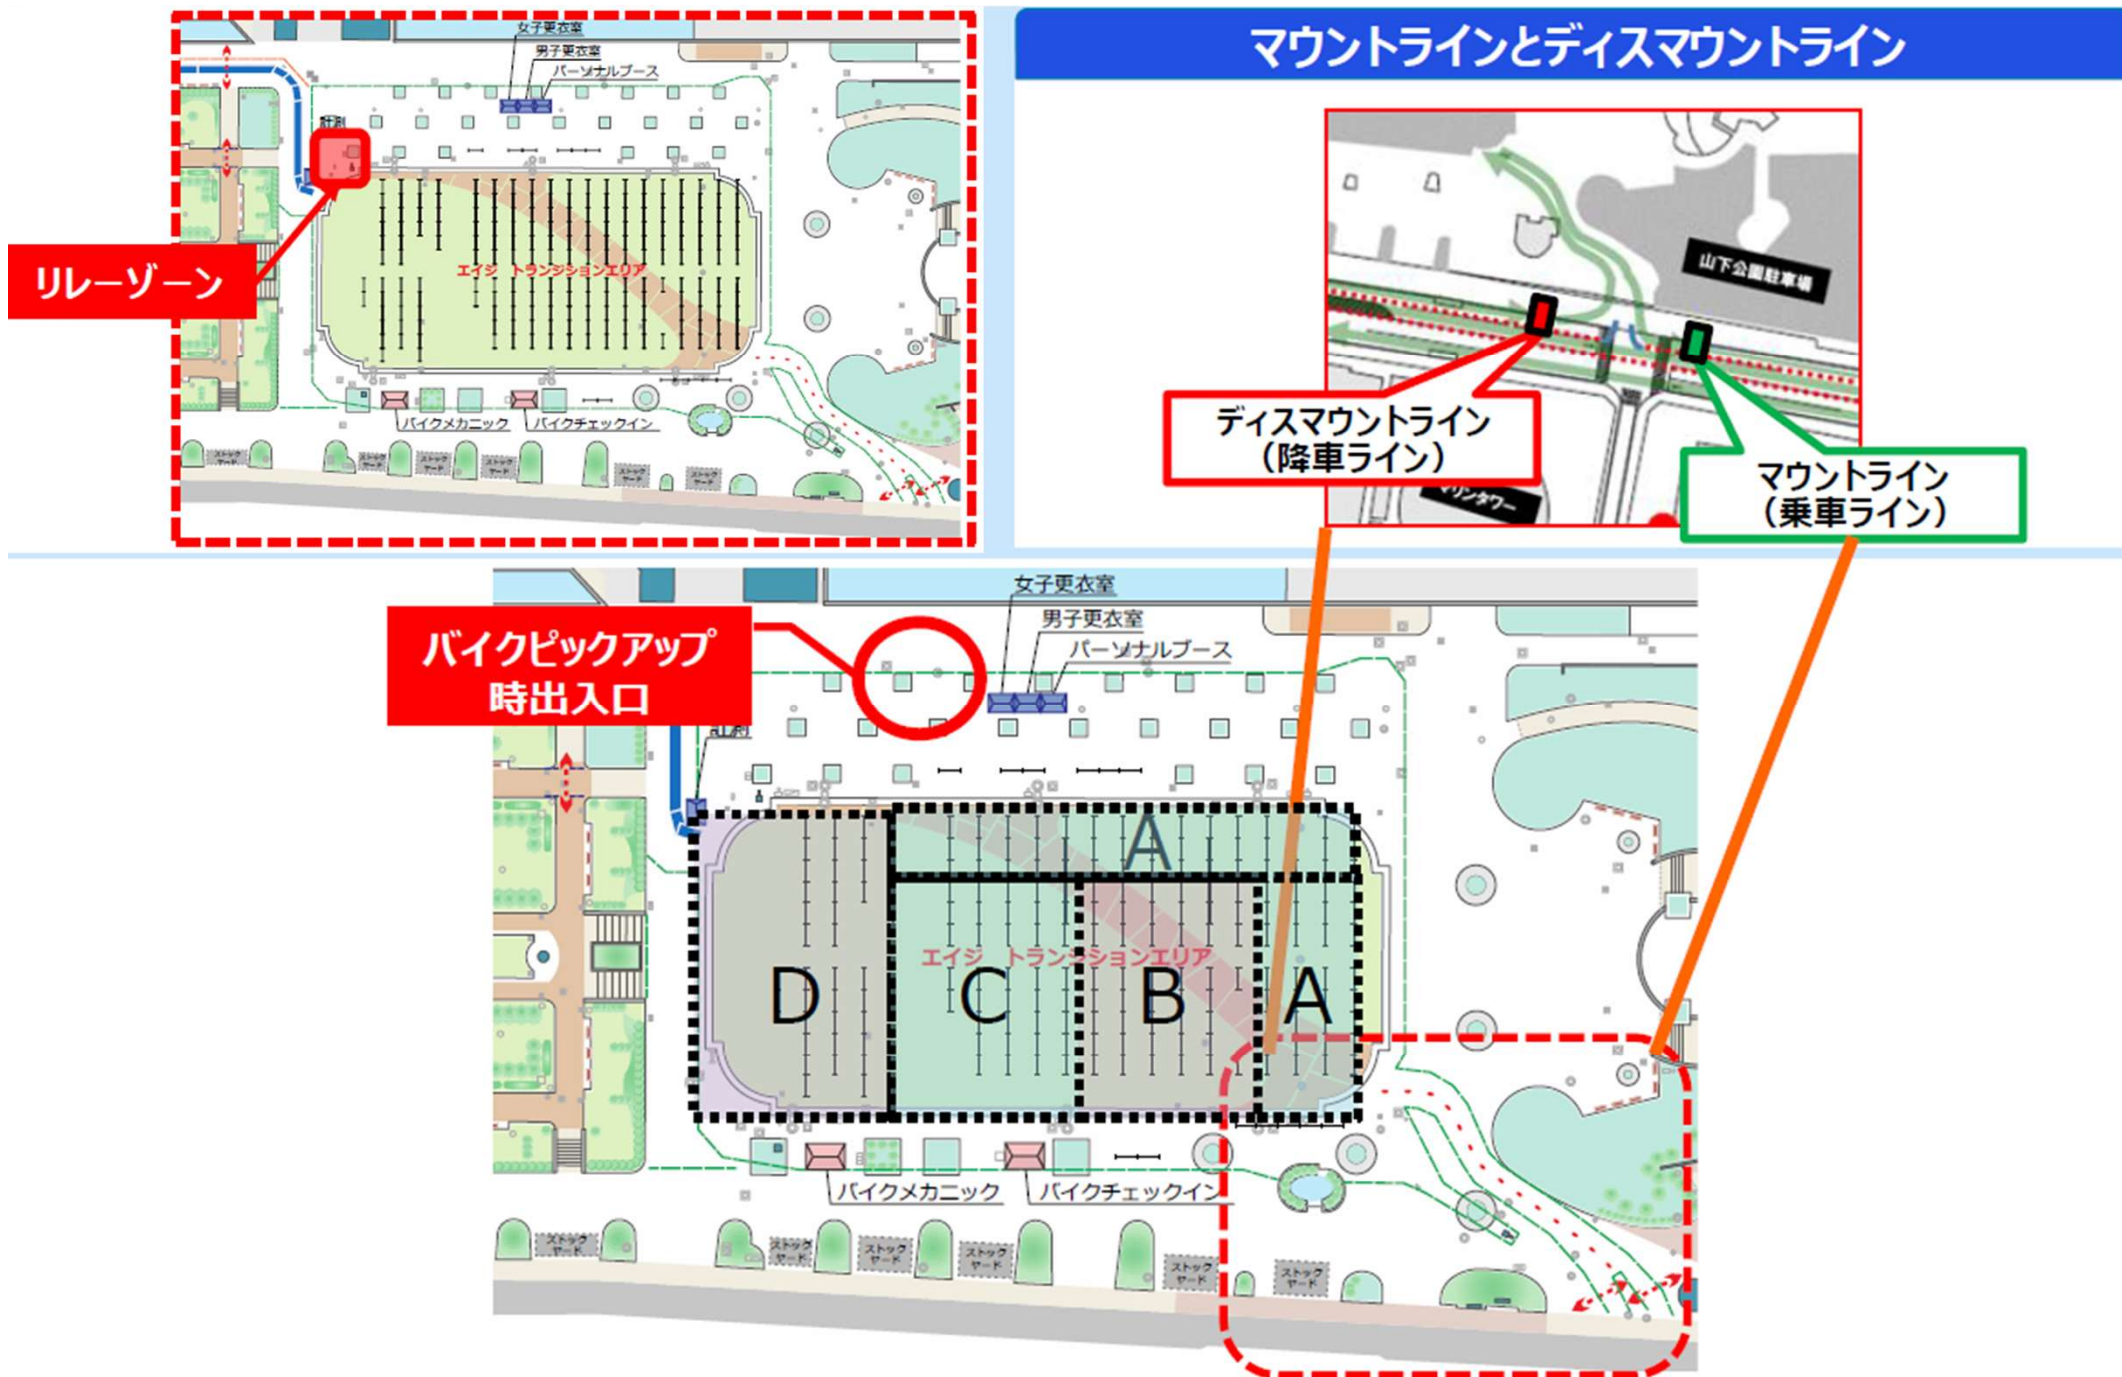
女子更衣室
男子更衣室
パーソナルブース
計測
リレーゾーン
エイジ　トランジションエリア
バイクメカニック
バイクチェックイン
ストックヤード
ストックヤード
ストックヤード
ストックヤード
ストックヤード
ストックヤード

マウントラインとディスマウントライン
山下公園駐車場
ディスマウントライン
（降車ライン）
マリンタワー
マウントライン
（乗車ライン）

女子更衣室
男子更衣室
パーソナルブース
バイクピックアップ時出入口
計測
A
D
C
B
A
エイジ　トランジションエリア
バイクメカニック
バイクチェックイン
ストックヤード
ストックヤード
ストックヤード
ストックヤード
ストックヤード
ストックヤード